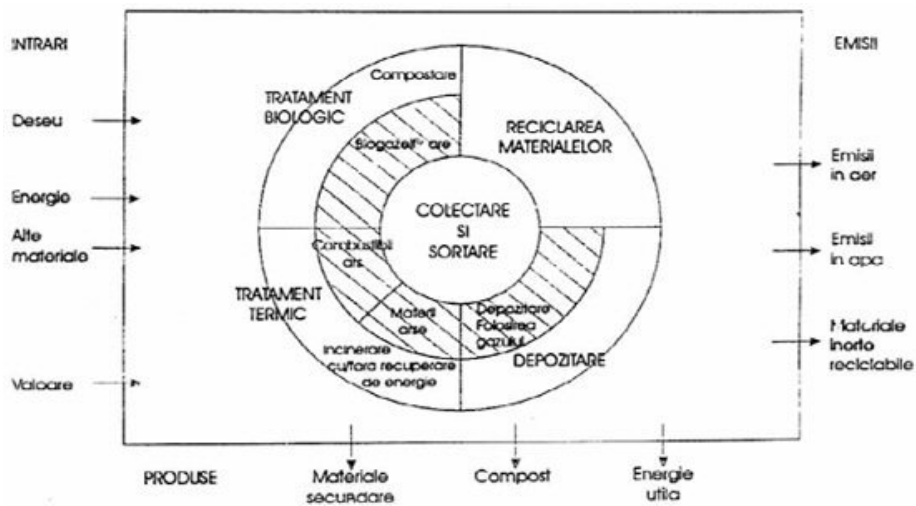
INTRARI

Deseu

Energie

Alte materiale

Valoare

EMISII

Emisii in aer

Emisii in apa

Materiale inerte reciclabile

TRATAMENT BIOLOGIC

Compostare

Biogazeif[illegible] are

RECICLAREA MATERIALELOR

COLECTARE SI SORTARE

Combustibil ars

TRATAMENT TERMIC

Materii arse

Incinerare cu/fara recuperare de energie

Depozitare Folosirea gazului

DEPOZITARE

PRODUSE

Materiale secundare

Compost

Energie utila